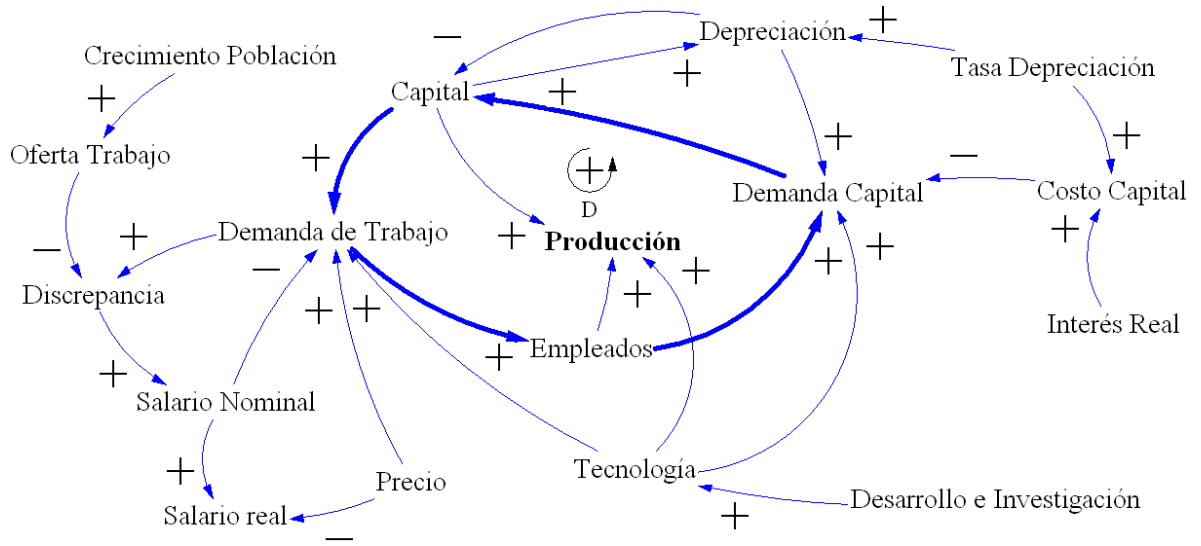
Crecimiento Población
+
Oferta Trabajo
−
+
Discrepancia
+
Salario Nominal
+
Salario real
−
Precio
Capital
−
Depreciación
+
+
+
Tasa Depreciación
+
Demanda de Trabajo
−
+ +
+
D
Producción
+
+
+
Empleados
+
Demanda Capital
+
−
Costo Capital
+
+
+
Interés Real
Tecnología
Desarrollo e Investigación
+